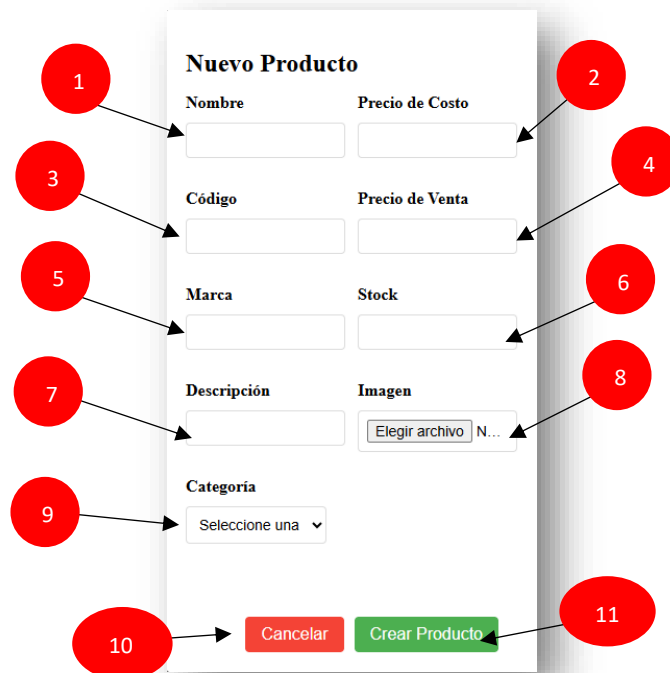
Nuevo Producto

1

Nombre

Precio de Costo

2

3

Código

Precio de Venta

4

5

Marca

Stock

6

7

Descripción

Imagen

Elegir archivo N...

8

Categoría

9

Seleccione una

10

Cancelar

Crear Producto

11